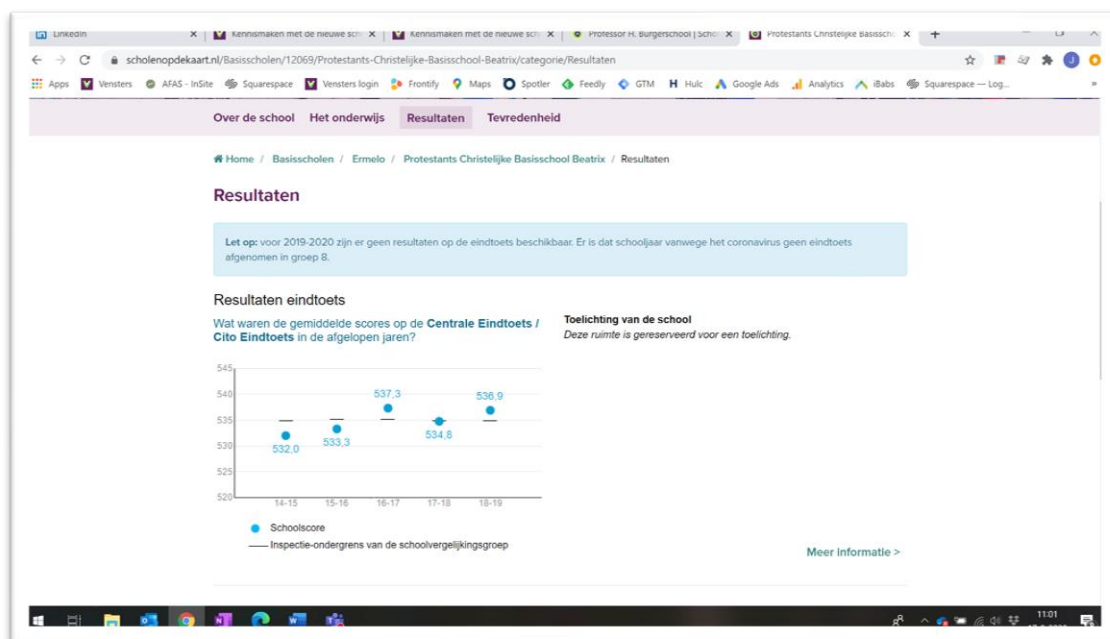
LinkedIn × Kennismaken met de nieuwe sch × Kennismaken met de nieuwe sch × Professor H. Burgerschool | Scho × Protestants Christelijke Basissch × +

scholenopdekaart.nl/Basisscholen/12069/Protestants-Christelijke-Basisschool-Beatrix/categorie/Resultaten

Apps Vensters AFAS - InSite Squarespace Vensters login Frontify Maps Spotler Feedly GTM Hulc Google Ads Analytics iBabs Squarespace — Log...

Over de school Het onderwijs Resultaten Tevredenheid

Home / Basisscholen / Ermelo / Protestants Christelijke Basisschool Beatrix / Resultaten

Resultaten

Let op: voor 2019-2020 zijn er geen resultaten op de eindtoets beschikbaar. Er is dat schooljaar vanwege het coronavirus geen eindtoets afgenomen in groep 8.

Resultaten eindtoets

Wat waren de gemiddelde scores op de Centrale Eindtoets / Cito Eindtoets in de afgelopen jaren?

545
540
535
530
525
520
532,0
533,3
537,3
534,8
536,9
14-15 15-16 16-17 17-18 18-19

Schoolscore
Inspectie-ondergrens van de schoolvergelijkingsgroep

Toelichting van de school
Deze ruimte is gereserveerd voor een toelichting.

Meer informatie >

11:01